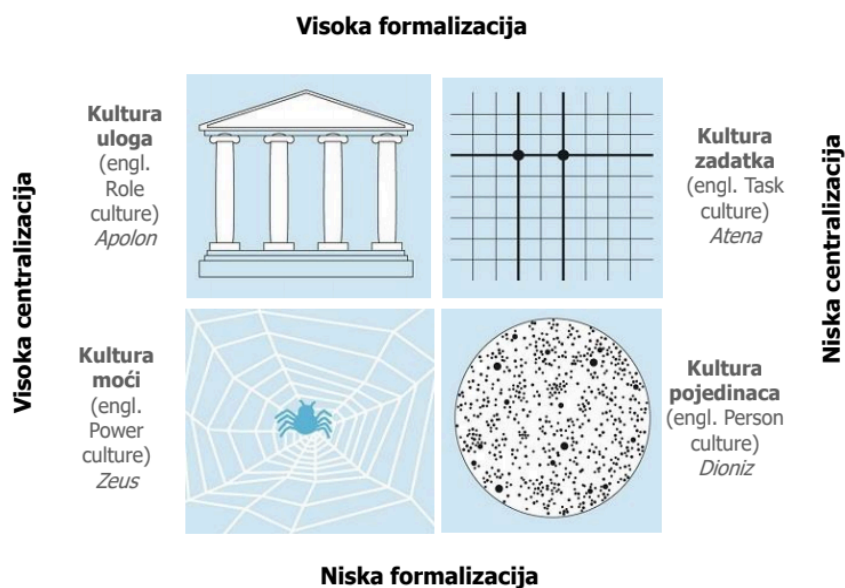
Visoka formalizacija

Visoka centralizacija

Kultura uloga (engl. Role culture) *Apolon*

Kultura zadatka (engl. Task culture) *Atena*

Niska centralizacija

Kultura moći (engl. Power culture) *Zeus*

Kultura pojedinaca (engl. Person culture) *Dioniz*

Niska formalizacija